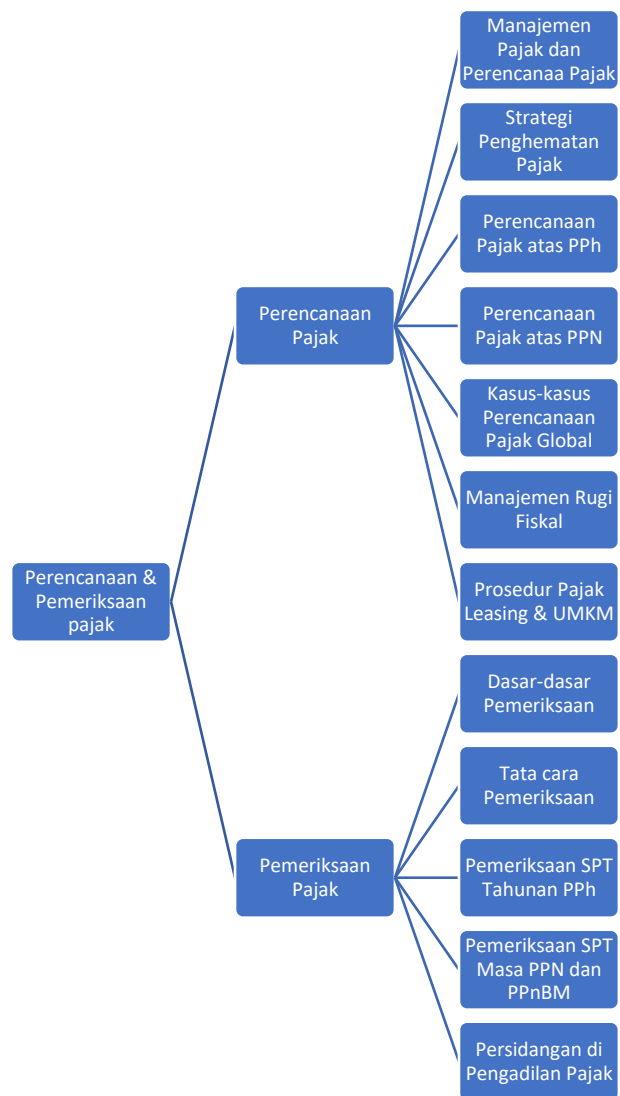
Perencanaan & Pemeriksaan pajak

Perencanaan Pajak

Manajemen Pajak dan Perencanaa Pajak

Strategi Penghematan Pajak

Perencanaan Pajak atas PPh

Perencanaan Pajak atas PPN

Kasus-kasus Perencanaan Pajak Global

Manajemen Rugi Fiskal

Prosedur Pajak Leasing & UMKM

Pemeriksaan Pajak

Dasar-dasar Pemeriksaan

Tata cara Pemeriksaan

Pemeriksaan SPT Tahunan PPh

Pemeriksaan SPT Masa PPN dan PPnBM

Persidangan di Pengadilan Pajak